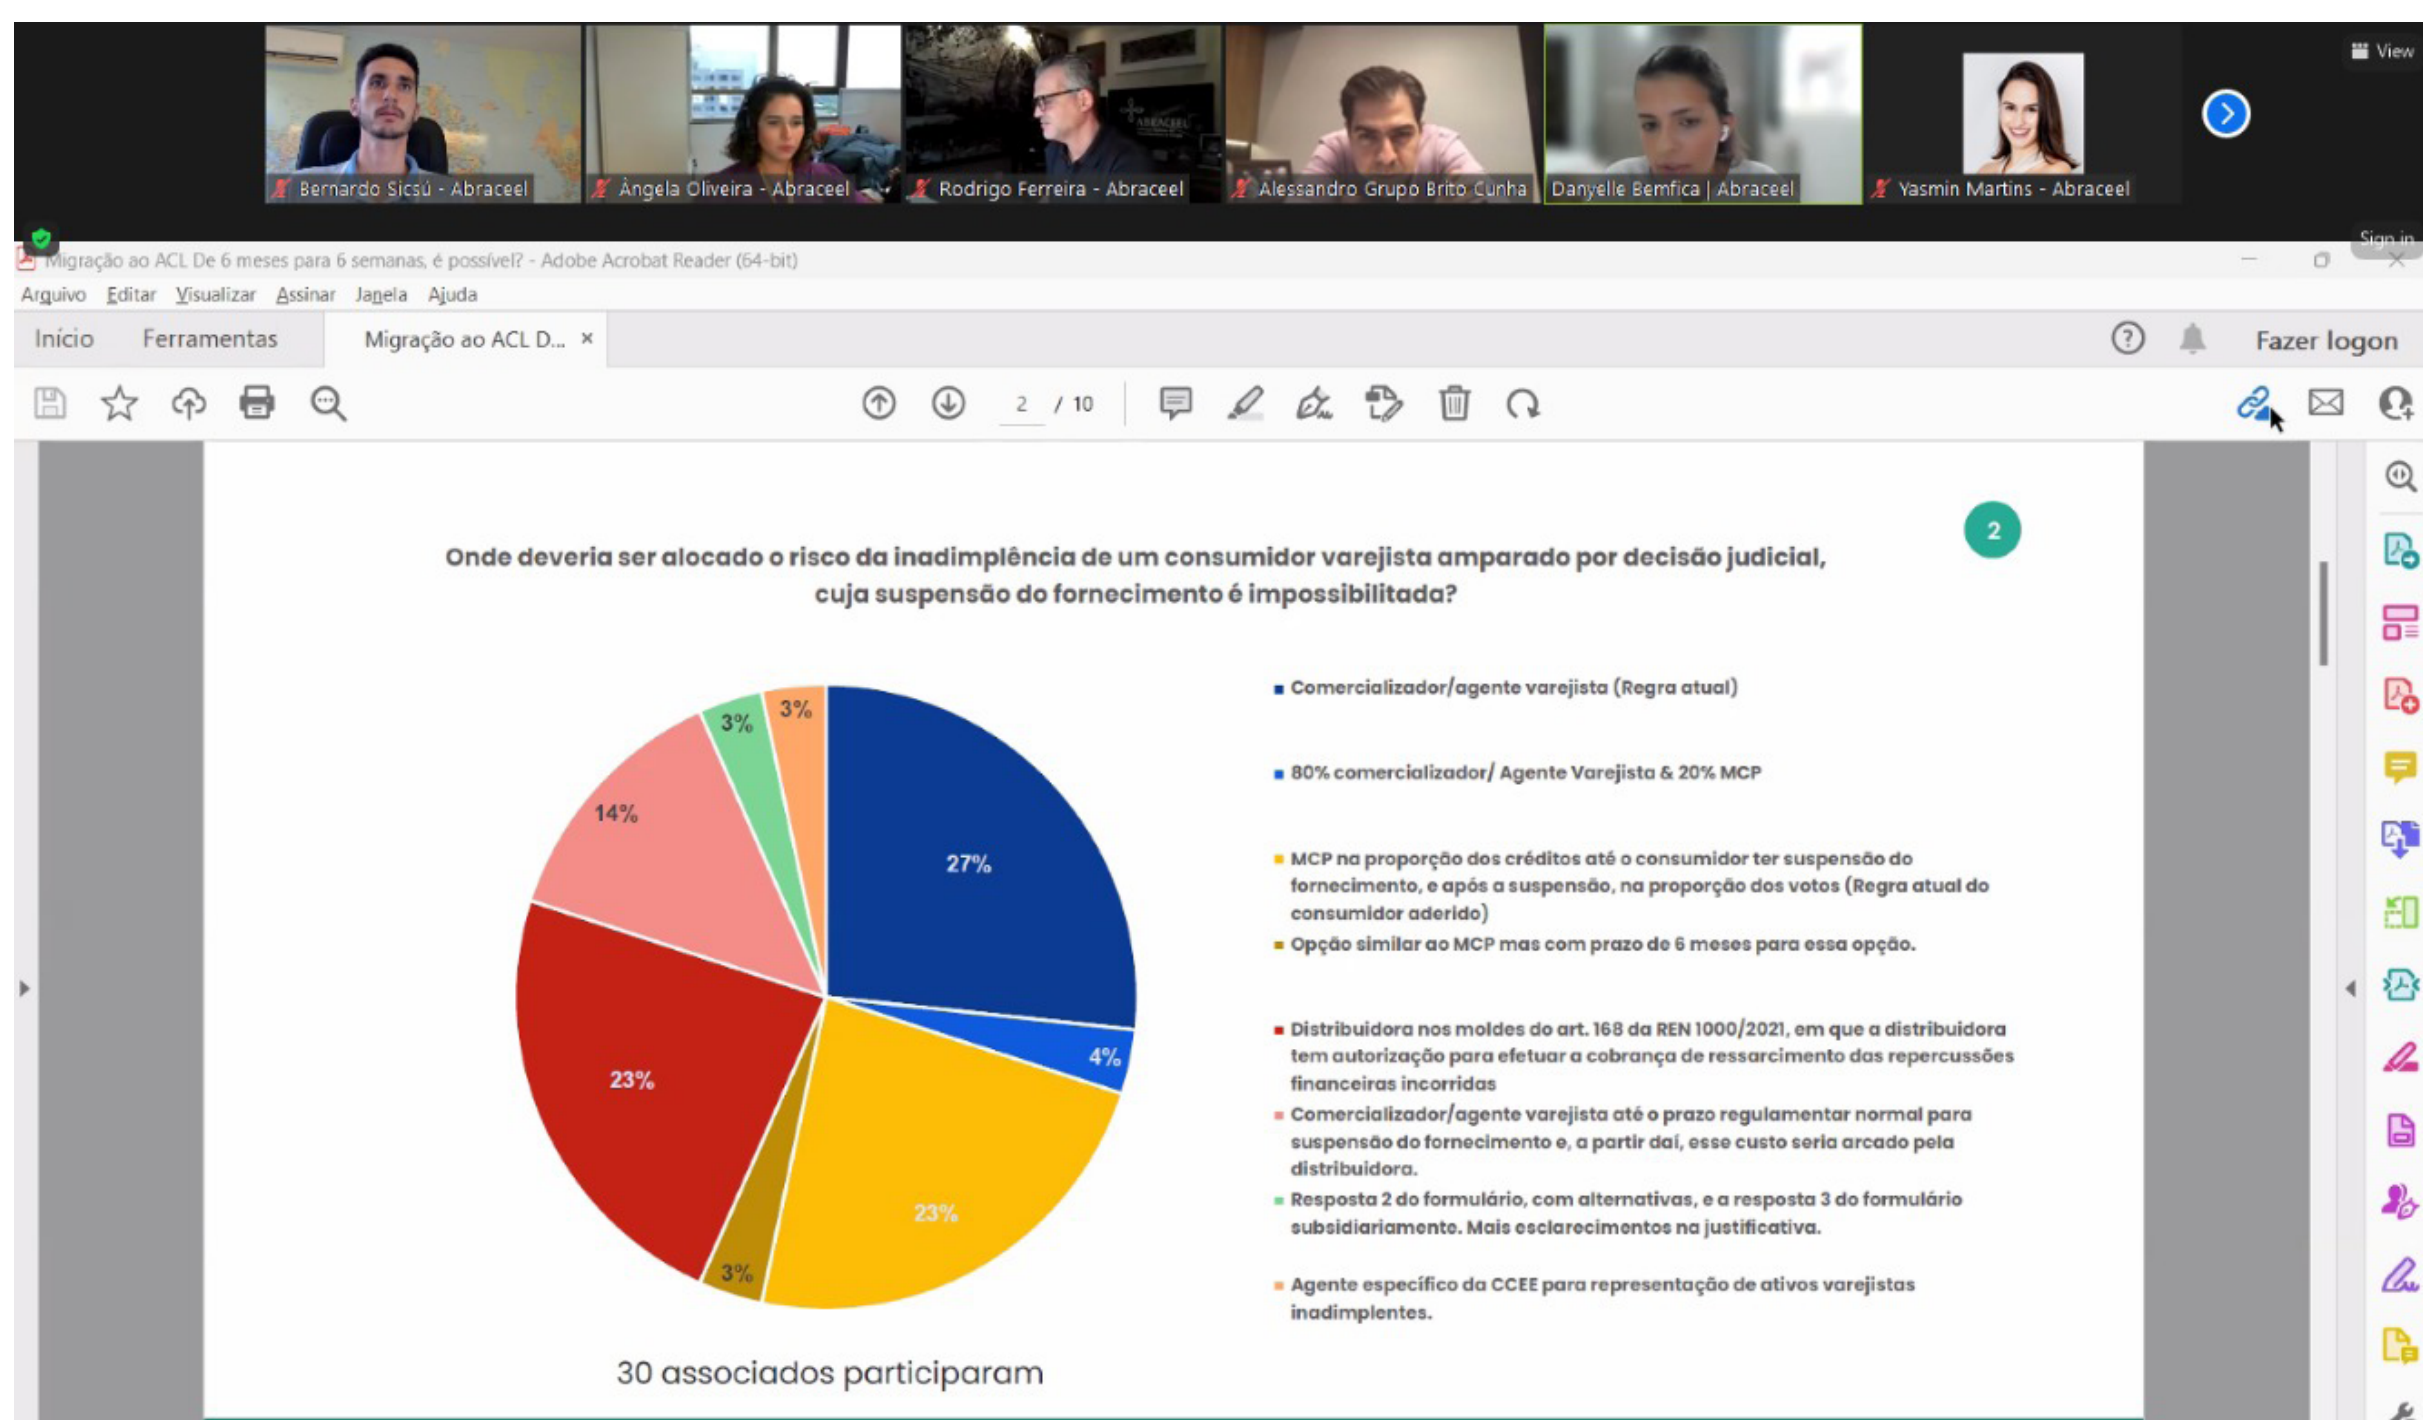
View

Bernardo Sicsú - Abraceel
Ângela Oliveira - Abraceel
Rodrigo Ferreira - Abraceel
Alessandro Grupo Brito Cunha
Danyelle Bemfica | Abraceel
Yasmin Martins - Abraceel

Sign in

Migração ao ACL De 6 meses para 6 semanas, é possível? - Adobe Acrobat Reader (64-bit)

Arquivo Editar Visualizar Assinar Janela Ajuda

Início Ferramentas Migração ao ACL D... ×

Fazer logon

2 / 10

2

Onde deveria ser alocado o risco da inadimplência de um consumidor varejista amparado por decisão judicial, cuja suspensão do fornecimento é impossibilitada?

27%
4%
23%
3%
23%
14%
3%
3%

Comercializador/agente varejista (Regra atual)

80% comercializador/ Agente Varejista & 20% MCP

MCP na proporção dos créditos até o consumidor ter suspensão do fornecimento, e após a suspensão, na proporção dos votos (Regra atual do consumidor aderido)

Opção similar ao MCP mas com prazo de 6 meses para essa opção.

Distribuidora nos moldes do art. 168 da REN 1000/2021, em que a distribuidora tem autorização para efetuar a cobrança de ressarcimento das repercussões financeiras incorridas

Comercializador/agente varejista até o prazo regulamentar normal para suspensão do fornecimento e, a partir daí, esse custo seria arcado pela distribuidora.

Resposta 2 do formulário, com alternativas, e a resposta 3 do formulário subsidiariamente. Mais esclarecimentos na justificativa.

Agente específico da CCEE para representação de ativos varejistas inadimplentes.

30 associados participaram